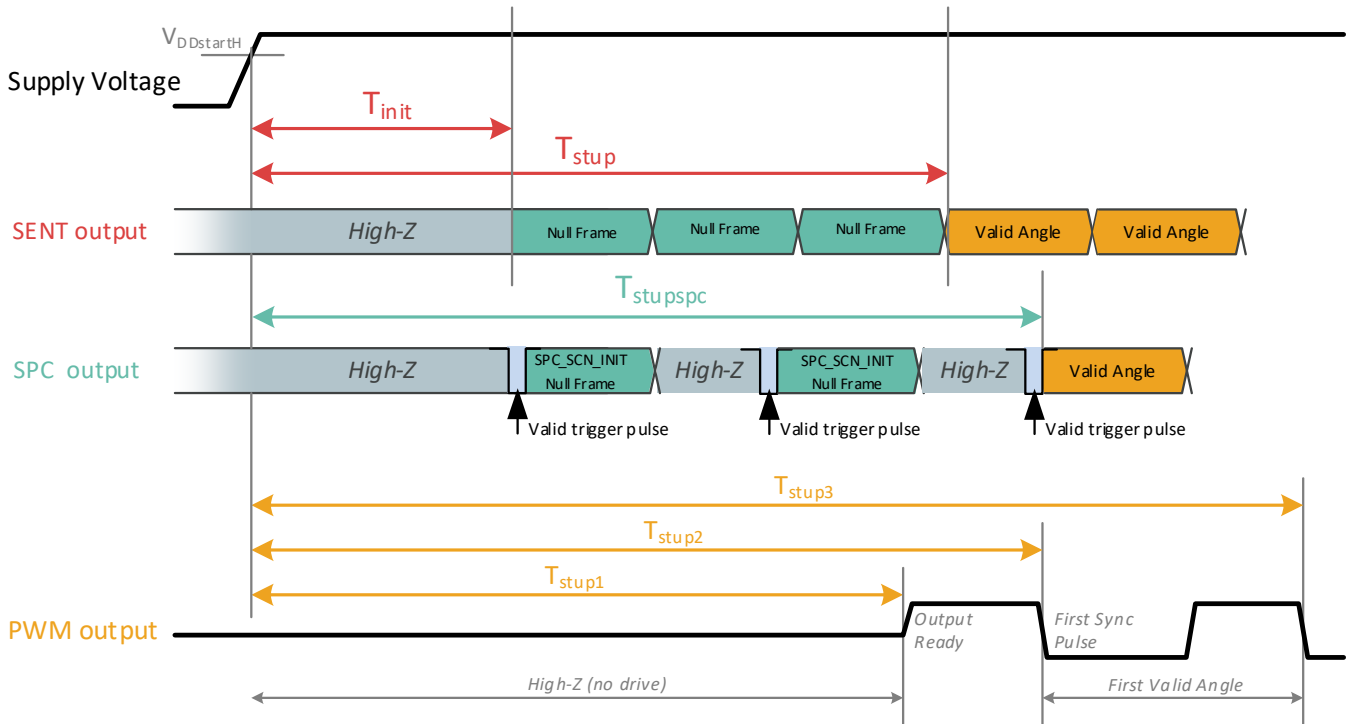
$V_{DDstartH}$

Supply Voltage

$T_{init}$

$T_{stup}$

SENT output

High-Z

Null Frame

Null Frame

Null Frame

Valid Angle

Valid Angle

$T_{stupspc}$

SPC output

High-Z

SPC_SCN_INIT Null Frame

High-Z

SPC_SCN_INIT Null Frame

High-Z

Valid Angle

Valid trigger pulse

Valid trigger pulse

Valid trigger pulse

$T_{stup3}$

$T_{stup2}$

$T_{stup1}$

PWM output

Output Ready

First Sync Pulse

High-Z (no drive)

First Valid Angle